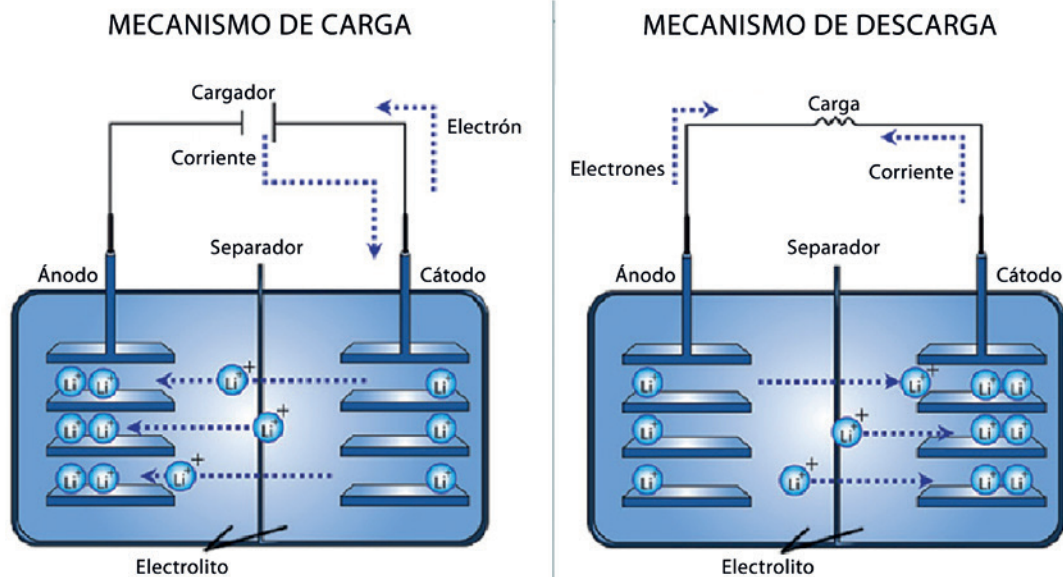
MECANISMO DE CARGA

Cargador

Electrón

Corriente

Separador

Ánodo

Cátodo

$Li^+$ $Li^+$ $Li^+$ $Li^+$
$Li^+$ $Li^+$ $Li^+$ $Li^+$
$Li^+$ $Li^+$ $Li^+$ $Li^+$

Electrolito

MECANISMO DE DESCARGA

Carga

Electrones

Corriente

Separador

Ánodo

Cátodo

$Li^+$ $Li^+$ $Li^+$ $Li^+$
$Li^+$ $Li^+$ $Li^+$ $Li^+$
$Li^+$ $Li^+$ $Li^+$ $Li^+$

Electrolito